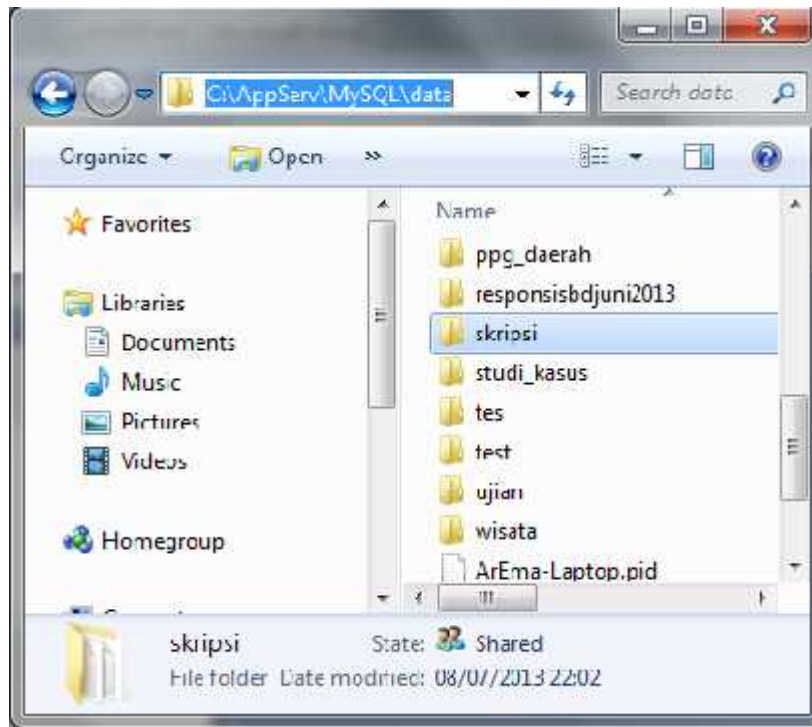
C:\AppServ\MySQL\data

Search data

Organize ▾ Open »

Favorites

Libraries
Documents
Music
Pictures
Videos

Homegroup

Name
ppg_daerah
responsisbdjuni2013
skripsi
studi_kasus
tes
test
ujian
wisata
ArEma-Laptop.pid

skripsi State: Shared
File folder Date modified: 08/07/2013 22:02